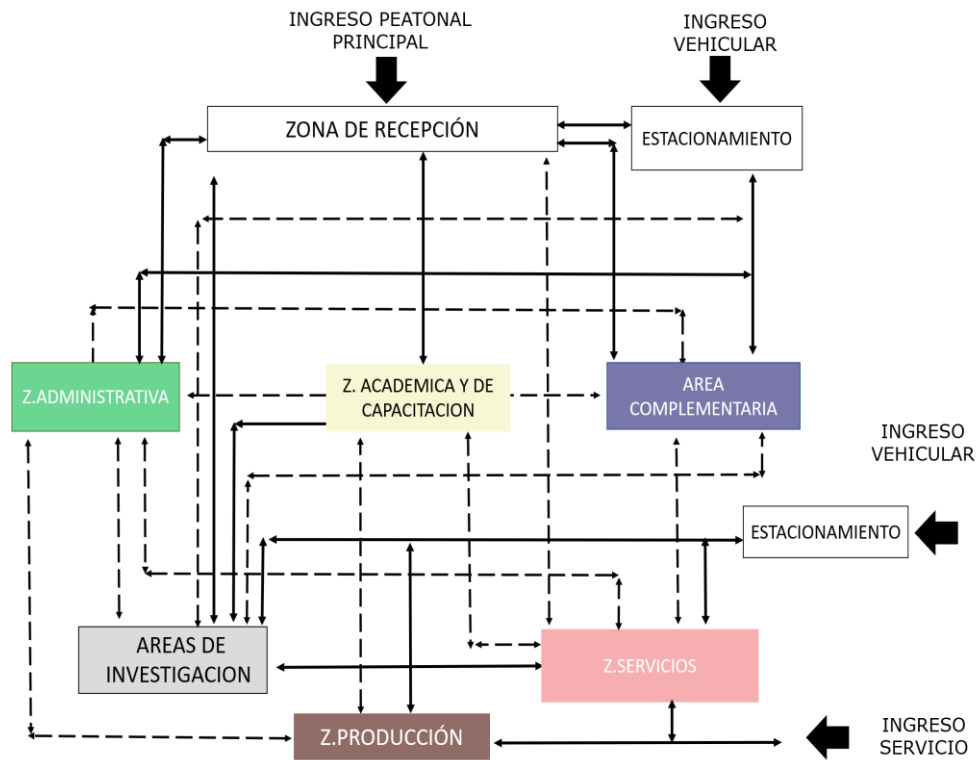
INGRESO PEATONAL PRINCIPAL

INGRESO VEHICULAR

ZONA DE RECEPCIÓN

ESTACIONAMIENTO

Z.ADMINISTRATIVA

Z. ACADEMICA Y DE CAPACITACION

AREA COMPLEMENTARIA

INGRESO VEHICULAR

ESTACIONAMIENTO

AREAS DE INVESTIGACION

Z.SERVICIOS

Z.PRODUCCIÓN

INGRESO SERVICIO